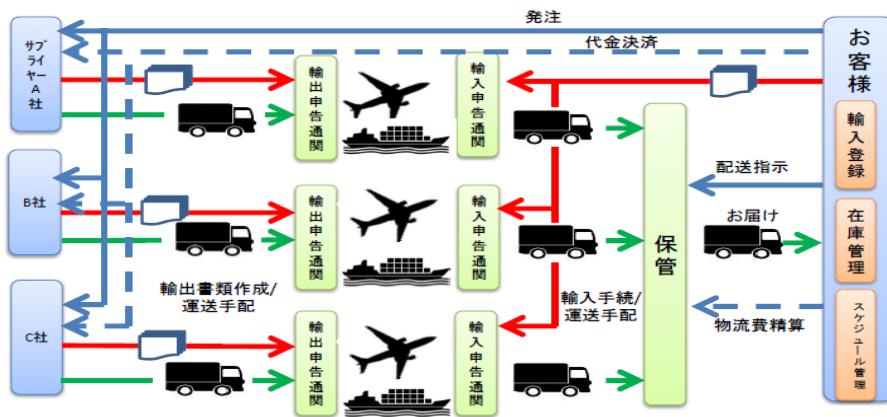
発注

代金決済

サプライヤーA社

B社

C社

輸出申告通関

輸出申告通関

輸出申告通関

輸入申告通関

輸入申告通関

輸入申告通関

輸出書類作成/運送手配

輸入手続/運送手配

保管

お客様

輸入登録

在庫管理

スケジュール管理

配送指示

お届け

物流費精算